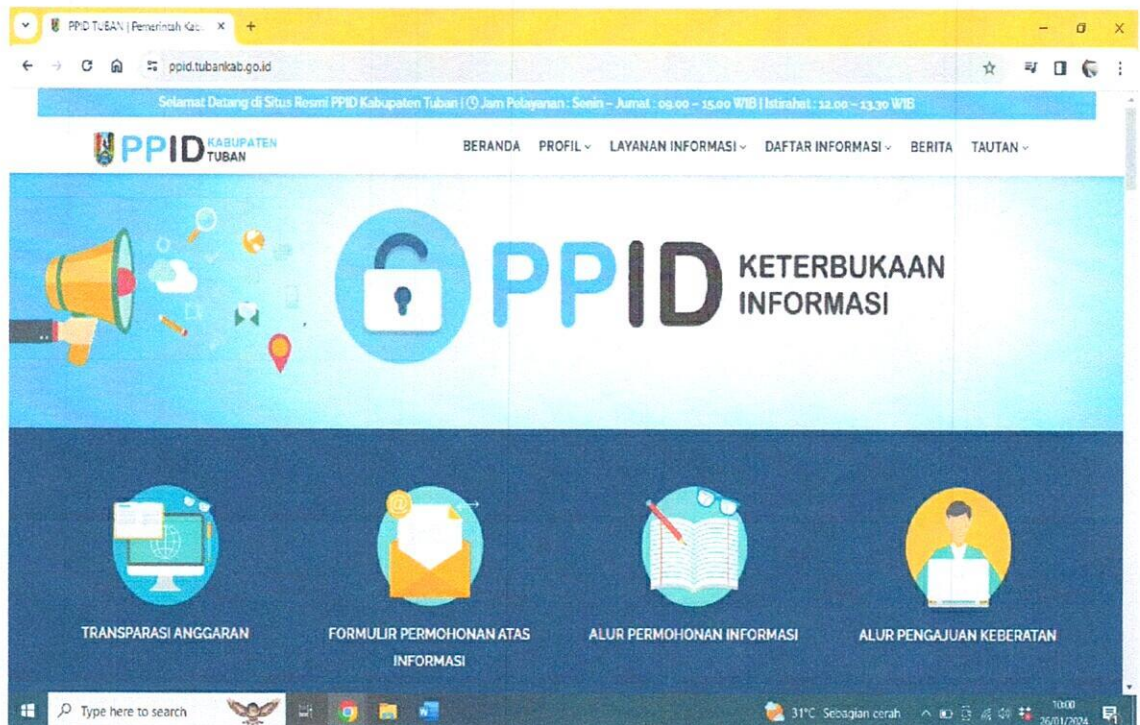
PPID TUBAN | Pemerintah Kab. ×

ppid.tubankab.go.id

Selamat Datang di Situs Resmi PPID Kabupaten Tuban | Jam Pelayanan : Senin – Jumat : 09.00 – 15.00 WIB | Istirahat : 12.00 – 13.30 WIB

PPID KABUPATEN TUBAN

BERANDA PROFIL LAYANAN INFORMASI DAFTAR INFORMASI BERITA TAUTAN

PPID KETERBUKAAN INFORMASI

TRANSPARASI ANGGARAN

FORMULIR PERMOHONAN ATAS INFORMASI

ALUR PERMOHONAN INFORMASI

ALUR PENGAJUAN KEBERATAN

Type here to search

31°C Sebagian cerah

10:00
26/01/2024